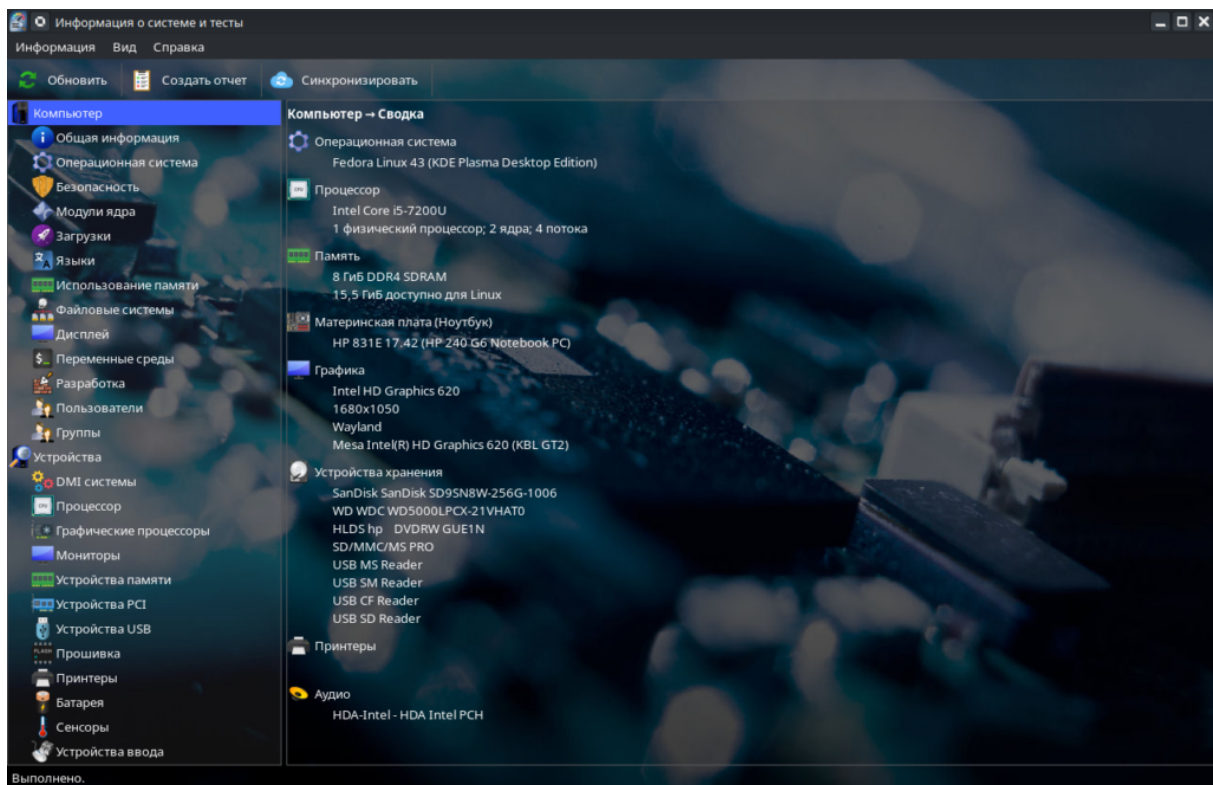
Информация о системе и тесты

Информация Вид Справка

Обновить | Создать отчет | Синхронизировать

Компьютер
Общая информация
Операционная система
Безопасность
Модули ядра
Загрузки
Языки
Использование памяти
Файловые системы
Дисплей
Переменные среды
Разработка
Пользователи
Группы
Устройства
DMI системы
Процессор
Графические процессоры
Мониторы
Устройства памяти
Устройства PCI
Устройства USB
Прошивка
Принтеры
Батарея
Сенсоры
Устройства ввода

Компьютер → Сводка

Операционная система
Fedora Linux 43 (KDE Plasma Desktop Edition)

Процессор
Intel Core i5-7200U
1 физический процессор; 2 ядра; 4 потока

Память
8 Гиб DDR4 SDRAM
15,5 ГиБ доступно для Linux

Материнская плата (Ноутбук)
HP 831E 17.42 (HP 240 G6 Notebook PC)

Графика
Intel HD Graphics 620
1680x1050
Wayland
Mesa Intel(R) HD Graphics 620 (KBL GT2)

Устройства хранения
SanDisk SanDisk SD9SN8W-256G-1006
WD WDC WD5000LPCX-21VHAT0
HLDS hp DVDRW GUE1N
SD/MMC/MS PRO
USB MS Reader
USB SM Reader
USB CF Reader
USB SD Reader

Принтеры

Аудио
HDA-Intel - HDA Intel PCH

Выполнено.